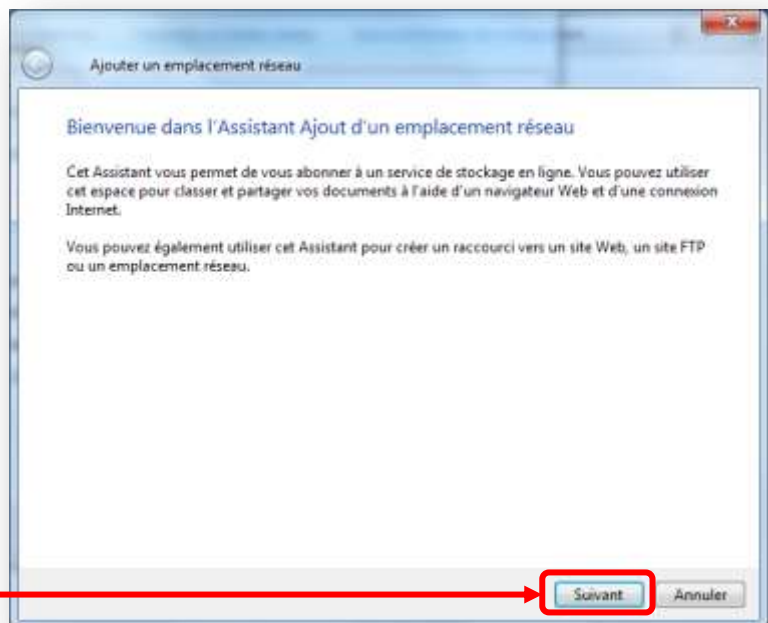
Ajouter un emplacement réseau

Bienvenue dans l'Assistant Ajout d'un emplacement réseau

Cet Assistant vous permet de vous abonner à un service de stockage en ligne. Vous pouvez utiliser cet espace pour classer et partager vos documents à l'aide d'un navigateur Web et d'une connexion Internet.

Vous pouvez également utiliser cet Assistant pour créer un raccourci vers un site Web, un site FTP ou un emplacement réseau.

Suivant

Annuler